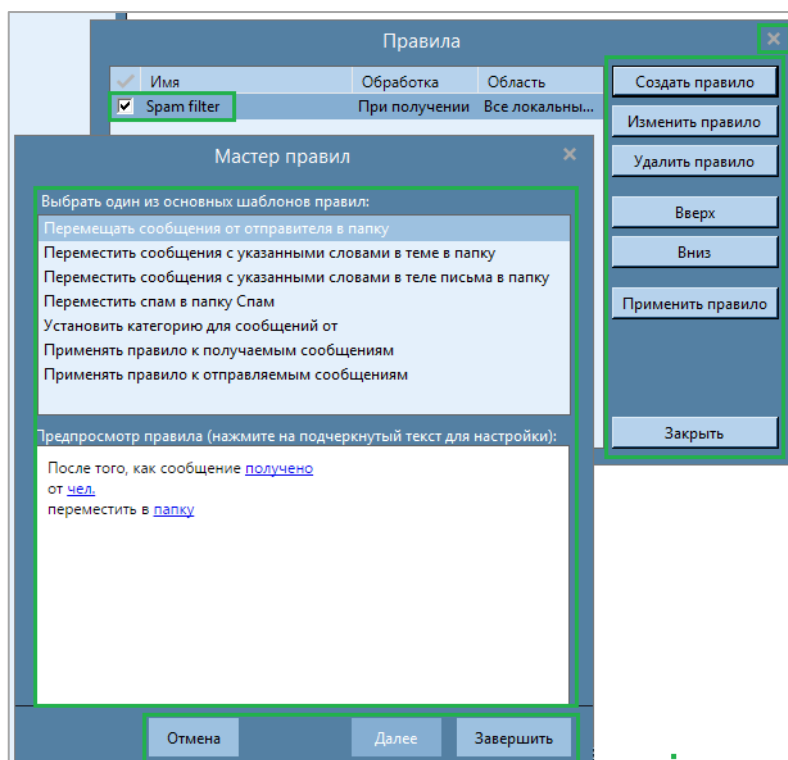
Правила

| ✓ | Имя | Обработка | Область |
|---|---|---|---|
| ✓ | Spam filter | При получении | Все локальны... |

Создать правило
Изменить правило
Удалить правило
Вверх
Вниз
Применить правило
Закрыть

Мастер правил

Выбрать один из основных шаблонов правил:
Перемещать сообщения от отправителя в папку
Переместить сообщения с указанными словами в теме в папку
Переместить сообщения с указанными словами в теле письма в папку
Переместить спам в папку Спам
Установить категорию для сообщений от
Применять правило к получаемым сообщениям
Применять правило к отправляемым сообщениям

Предпросмотр правила (нажмите на подчеркнутый текст для настройки):
После того, как сообщение получено
от чел.
переместить в папку

Отмена
Далее
Завершить